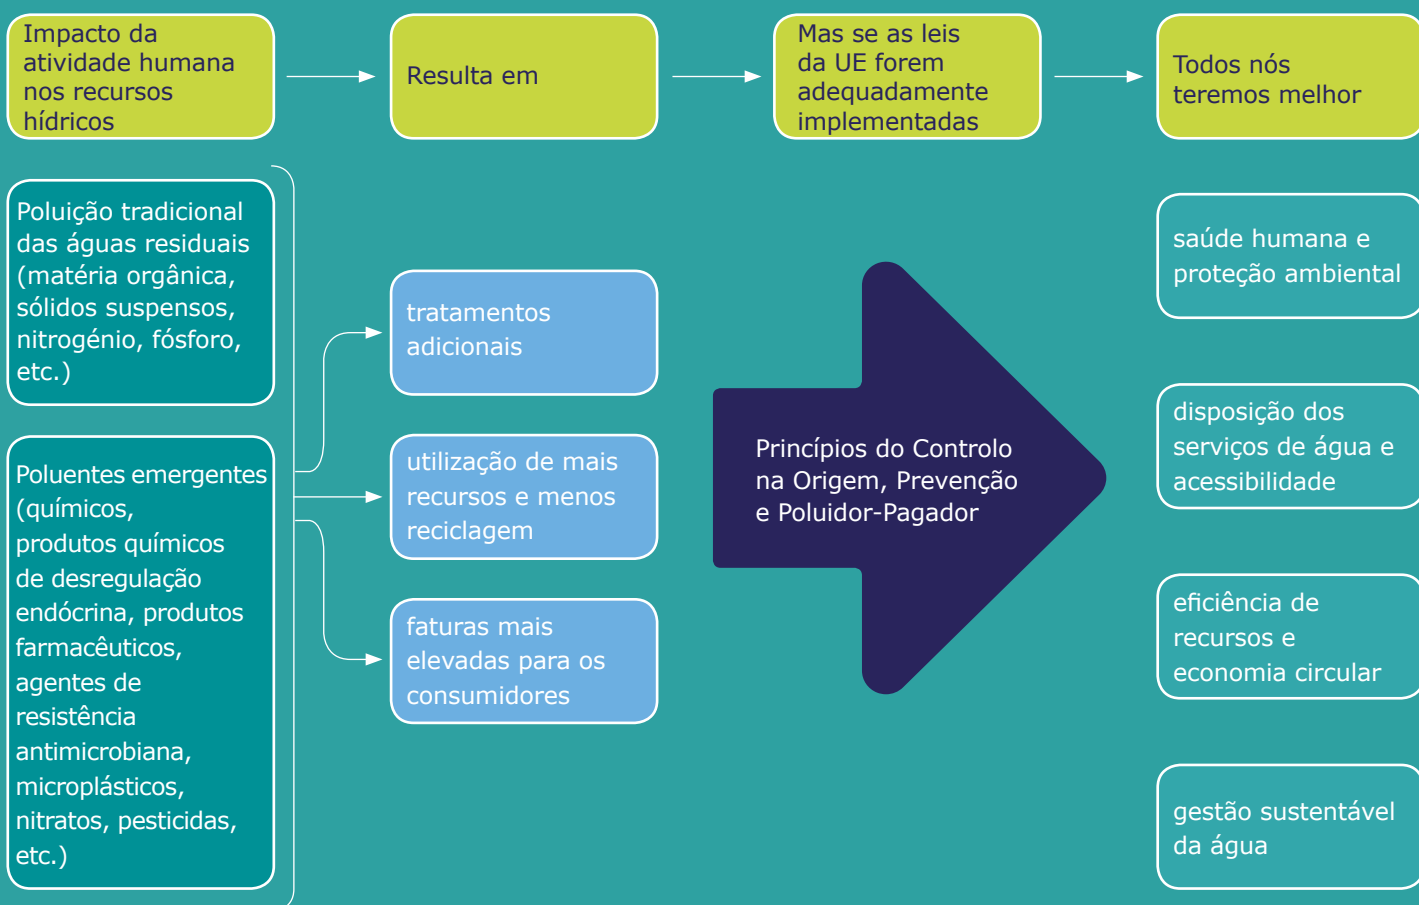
Impacto da atividade humana nos recursos hídricos

Resulta em

Mas se as leis da UE forem adequadamente implementadas

Todos nós teremos melhor

Poluição tradicional das águas residuais (matéria orgânica, sólidos suspensos, nitrogénio, fósforo, etc.)

Poluentes emergentes (químicos, produtos químicos de desregulação endócrina, produtos farmacêuticos, agentes de resistência antimicrobiana, microplásticos, nitratos, pesticidas, etc.)

tratamentos adicionais

utilização de mais recursos e menos reciclagem

faturas mais elevadas para os consumidores

Princípios do Controlo na Origem, Prevenção e Poluidor-Pagador

saúde humana e proteção ambiental

disposição dos serviços de água e acessibilidade

eficiência de recursos e economia circular

gestão sustentável da água